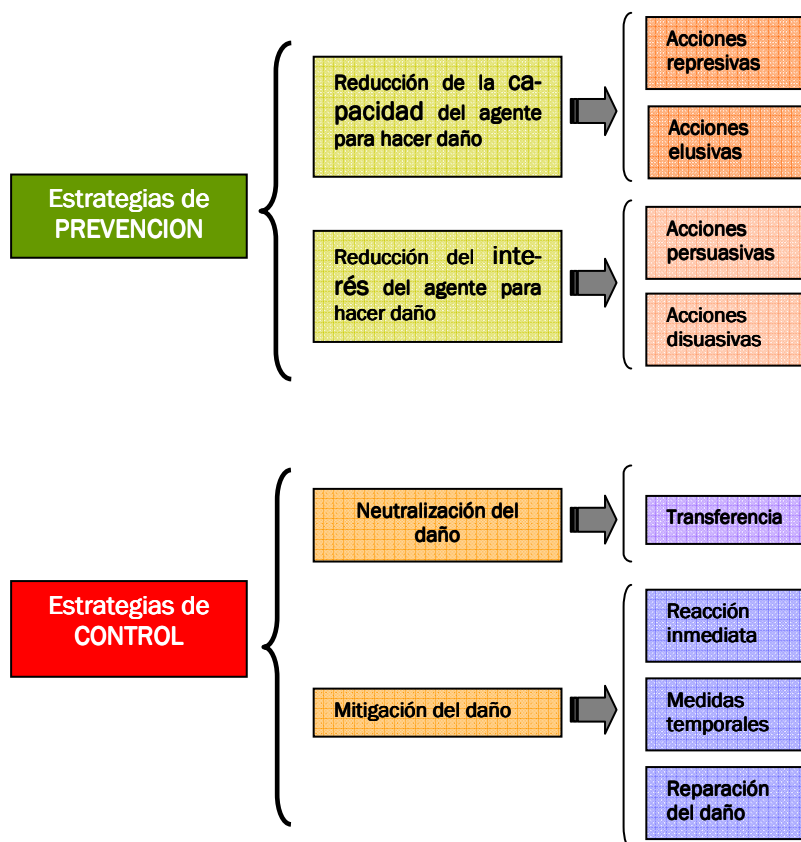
Estrategias de PREVENCION

Reducción de la capacidad del agente para hacer daño

Acciones represivas

Acciones elusivas

Reducción del interés del agente para hacer daño

Acciones persuasivas

Acciones disuasivas

Estrategias de CONTROL

Neutralización del daño

Transferencia

Mitigación del daño

Reacción inmediata

Medidas temporales

Reparación del daño